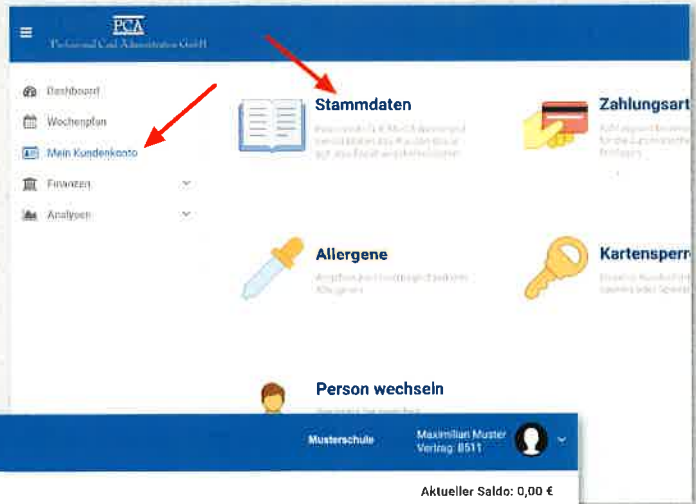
PCA
Professional Card Administration GmbH

Dashboard
Wochenplan
Mein Kundenkonto
Finanzen
Analysen

Stammdaten
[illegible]

Zahlungsart
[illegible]

Allergene
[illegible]

Kartensperr
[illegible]

Person wechseln
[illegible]

Musterschule
Maximilian Muster
Vertrag: 8511

Aktueller Saldo: 0,00 €